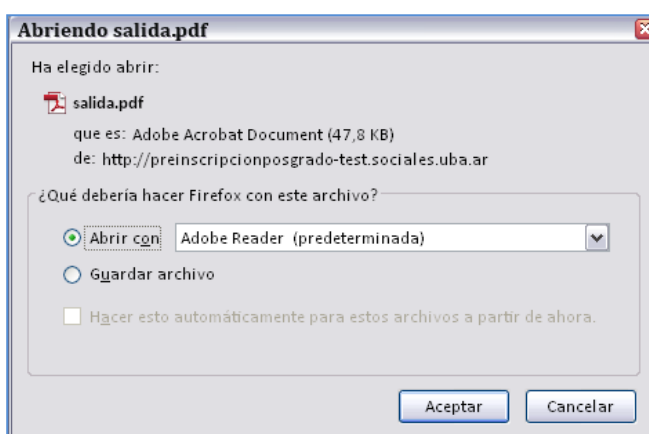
Abriendo salida.pdf

Ha elegido abrir:

salida.pdf

que es: Adobe Acrobat Document (47,8 KB)

de: http://preinscripcionposgrado-test.sociales.uba.ar

¿Qué debería hacer Firefox con este archivo?

Abrir con Adobe Reader (predeterminada)

Guardar archivo

Hacer esto automáticamente para estos archivos a partir de ahora.

Aceptar Cancelar